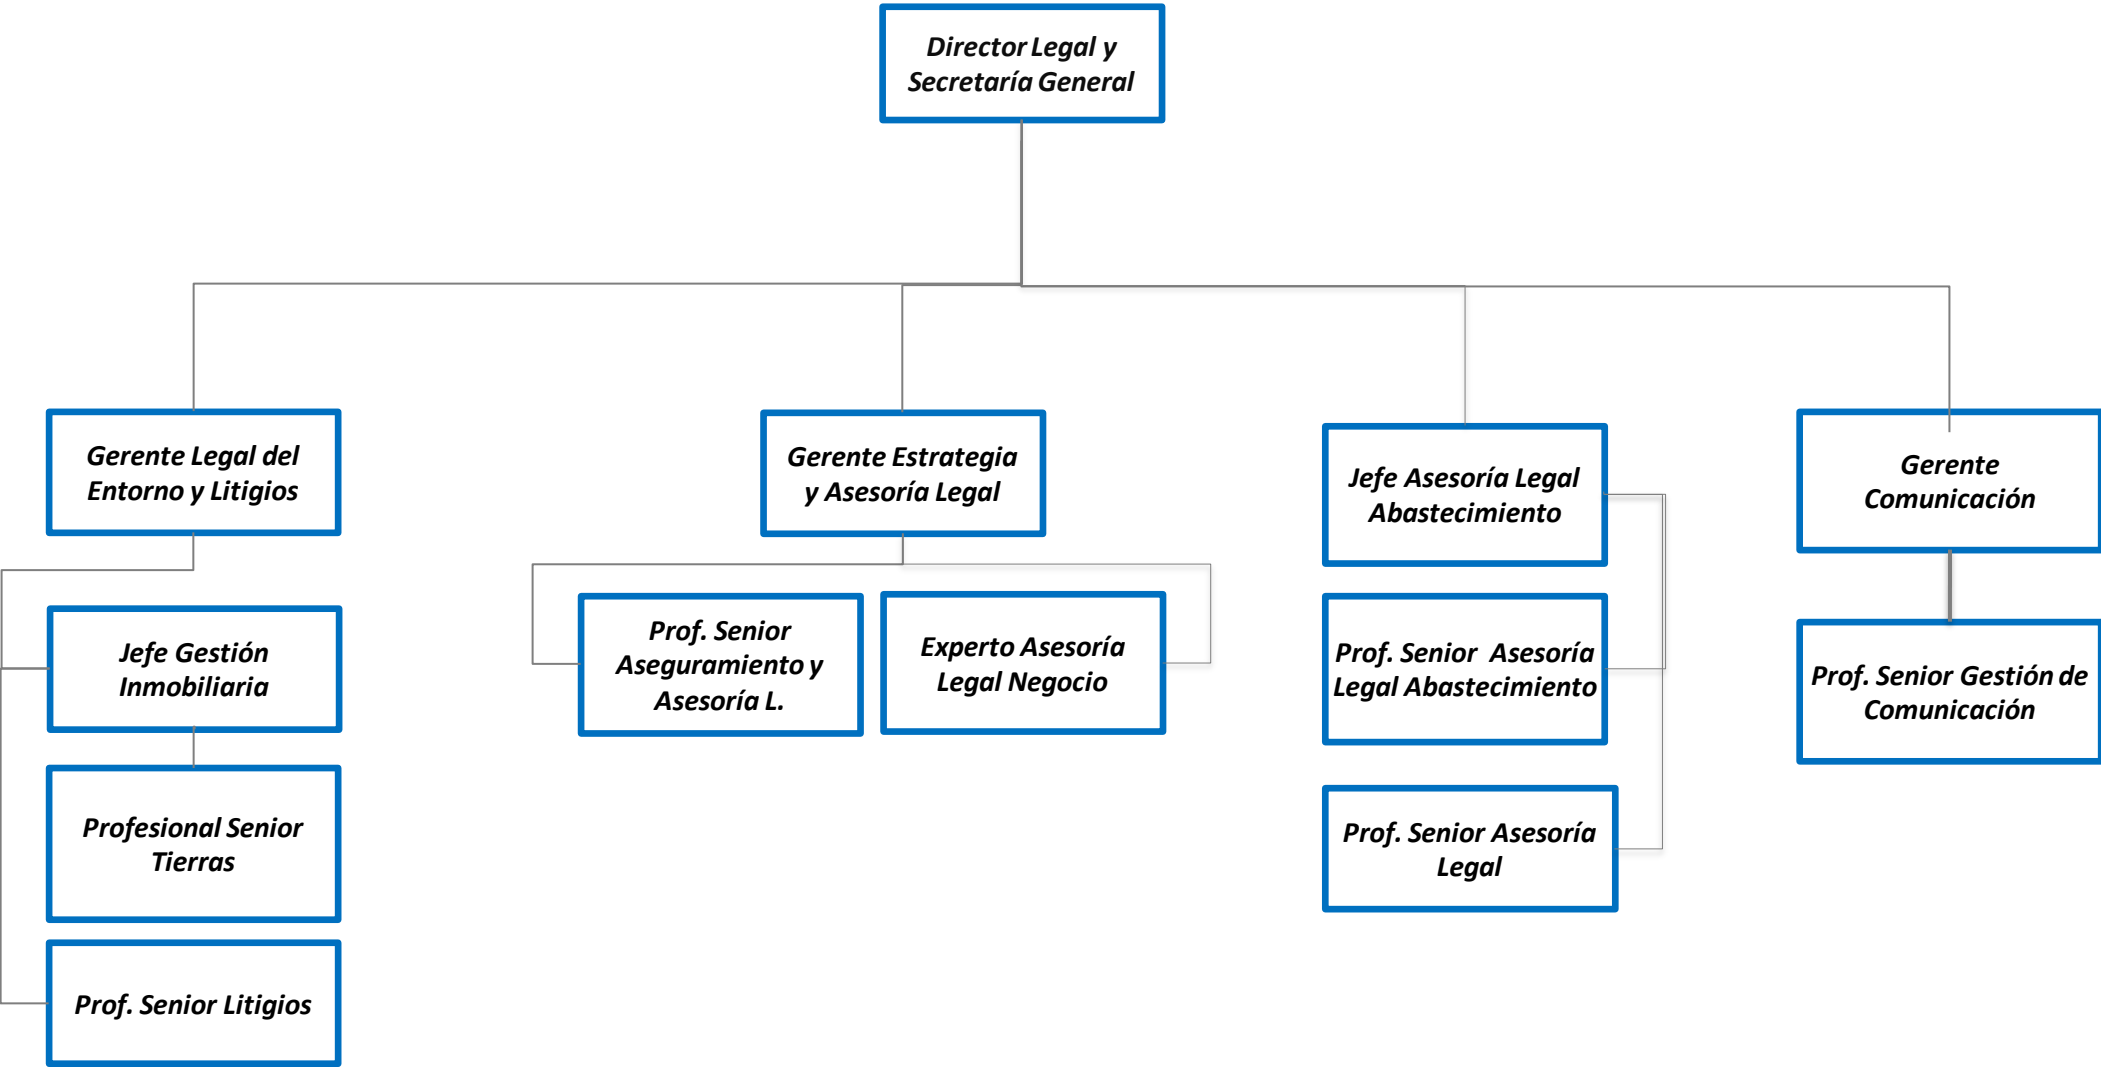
Director Legal y Secretaría General

Gerente Legal del Entorno y Litigios

Jefe Gestión Inmobiliaria

Profesional Senior Tierras

Prof. Senior Litigios

Gerente Estrategia y Asesoría Legal

Prof. Senior Aseguramiento y Asesoría L.

Experto Asesoría Legal Negocio

Jefe Asesoría Legal Abastecimiento

Prof. Senior Asesoría Legal Abastecimiento

Prof. Senior Asesoría Legal

Gerente Comunicación

Prof. Senior Gestión de Comunicación